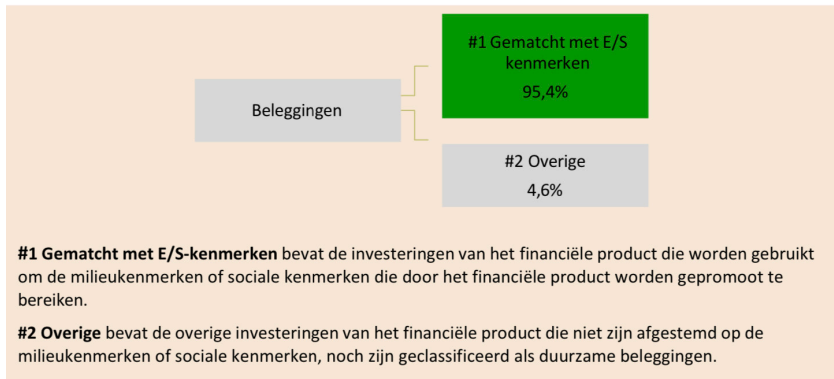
Beleggingen

#1 Gematcht met E/S kenmerken
95,4%

#2 Overige
4,6%

**#1 Gematcht met E/S-kenmerken** bevat de investeringen van het financiële product die worden gebruikt om de milieukenmerken of sociale kenmerken die door het financiële product worden gepromoot te bereiken.

**#2 Overige** bevat de overige investeringen van het financiële product die niet zijn afgestemd op de milieukenmerken of sociale kenmerken, noch zijn geclassificeerd als duurzame beleggingen.